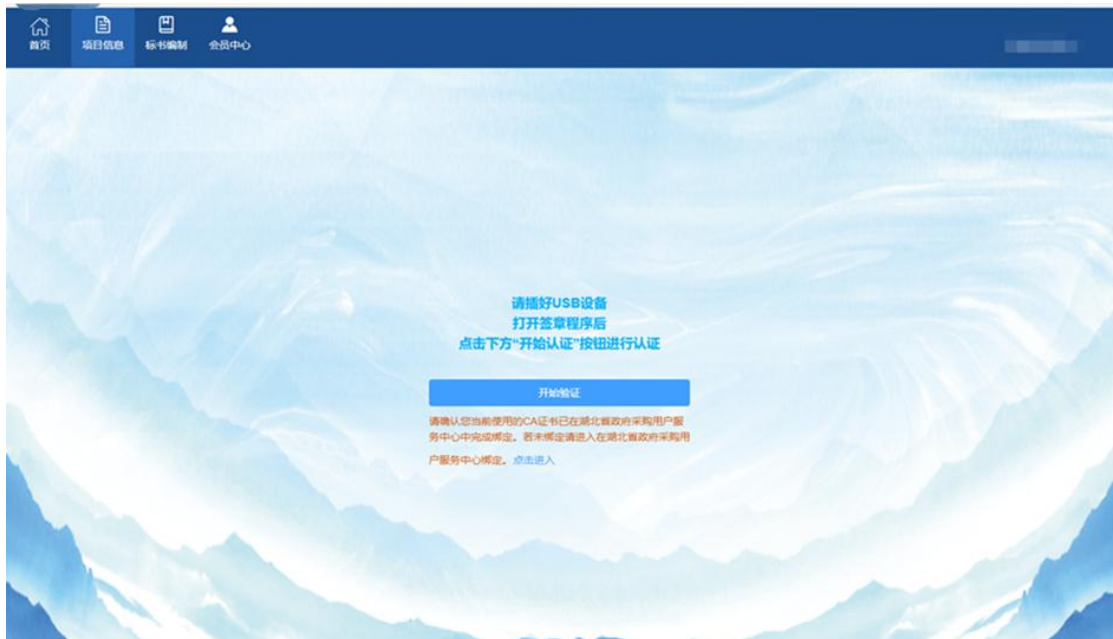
首页 项目信息 标书编制 会员中心

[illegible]

请插好USB设备
打开签章程序后
点击下方"开始认证"按钮进行认证

开始验证

请确认您当前使用的CA证书已在湖北省政府采购用户服务中心中完成绑定。若未绑定请进入在湖北省政府采购用户服务中心绑定。点击进入